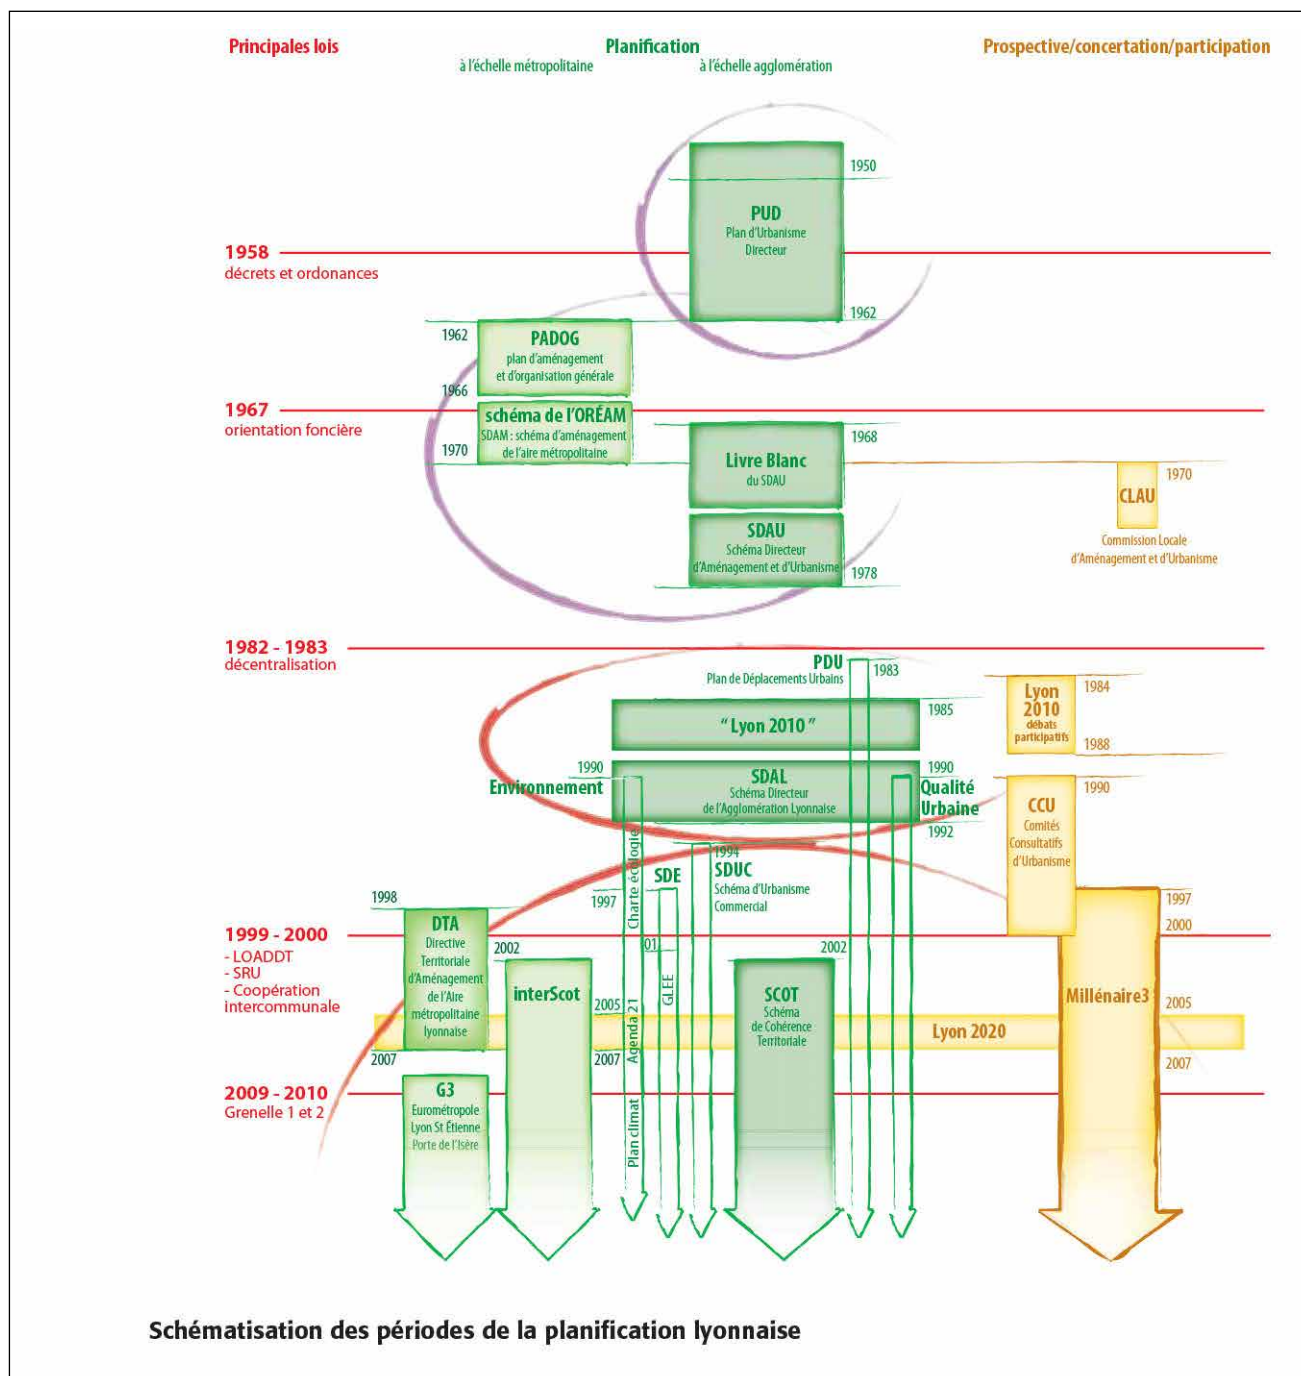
Principales lois

Planification
à l'échelle métropolitaine
à l'échelle agglomération

Prospective/concertation/participation

1950
PUD
Plan d'Urbanisme Directeur
1962

1958
décrets et ordonances

1962
PADOG
plan d'aménagement et d'organisation générale
1966

1967
orientation foncière

schéma de l'ORÉAM
SDAM : schéma d'aménagement de l'aire métropolitaine
1970

1968
Livre Blanc
du SDAU

1970
CLAU
Commission Locale d'Aménagement et d'Urbanisme

SDAU
Schéma Directeur d'Aménagement et d'Urbanisme
1978

1982 - 1983
décentralisation

PDU
Plan de Déplacements Urbains
1983

1985
"Lyon 2010"

Lyon 2010
débats participatifs
1984
1988

1990
Environnement
SDAL
Schéma Directeur de l'Agglomération Lyonnaise
1990
Qualité Urbaine
1992

1990
CCU
Comités Consultatifs d'Urbanisme

Charte écologie
1994
SDUC
Schéma d'Urbanisme Commercial
SDE
1997
1998

1999 - 2000
- LOADDT
- SRU
- Coopération intercommunale

DTA
Directive Territoriale d'Aménagement de l'Aire métropolitaine lyonnaise
2007

2002
interScot
2005
2007
01
GLEE
Agenda 21
2002
SCOT
Schéma de Cohérence Territoriale

Lyon 2020

1997
2000
Millénaire3
2005
2007

2009 - 2010
Grenelle 1 et 2

G3
Eurométropole Lyon St Étienne Porte de l'Isère

Plan climat

Schématisation des périodes de la planification lyonnaise